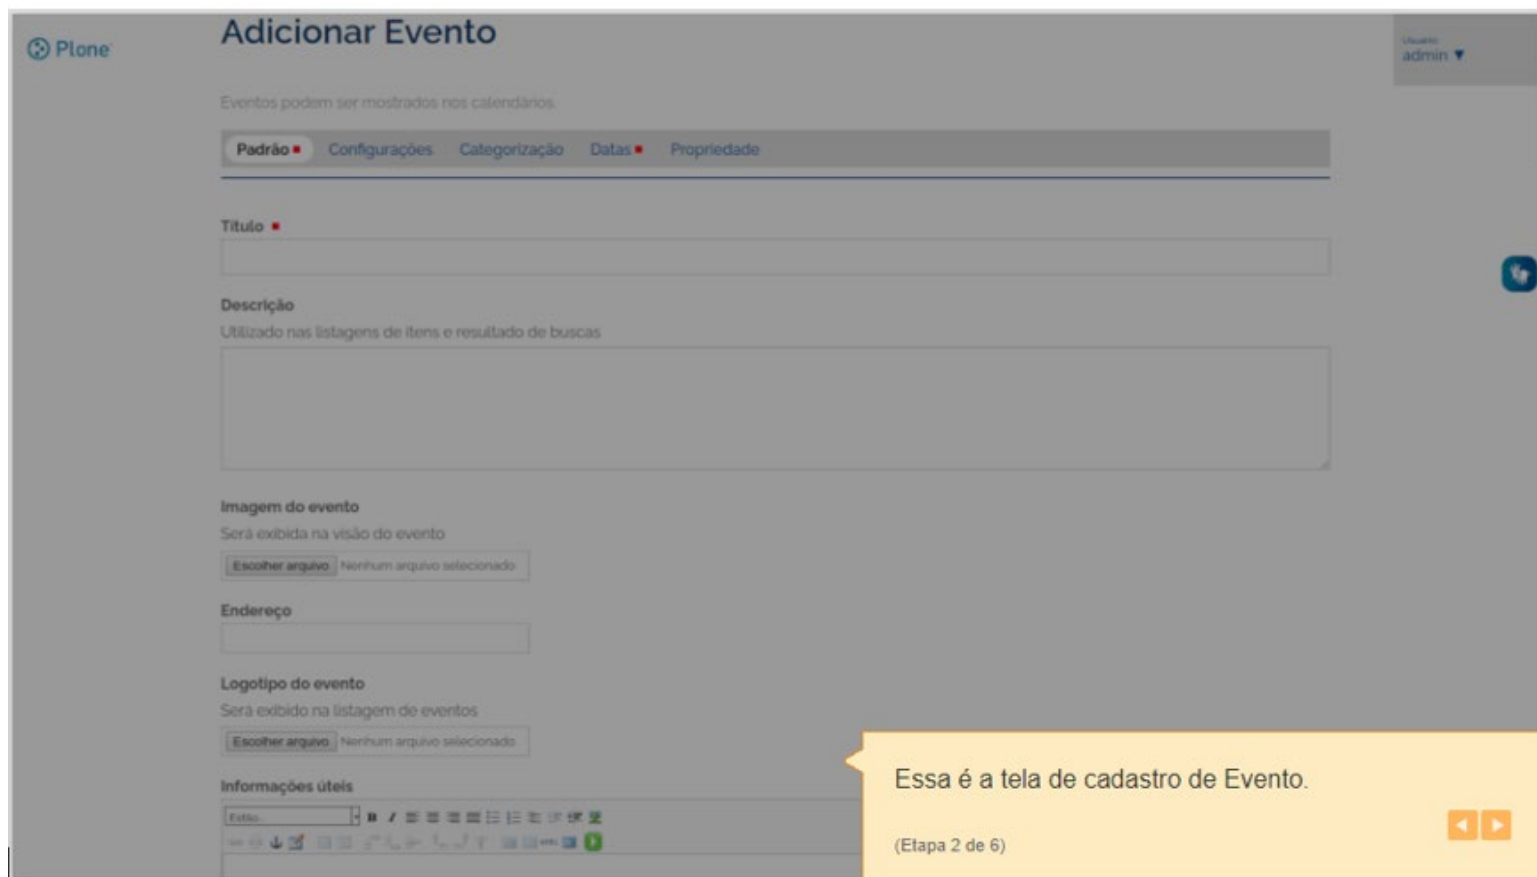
Plone

Adicionar Evento

Usuário
admin ▼

Eventos podem ser mostrados nos calendários.

Padrão ■ Configurações Categorização Datas ■ Propriedade

Título ■

Descrição
Utilizado nas listagens de itens e resultado de buscas

Imagem do evento
Será exibida na visão do evento
Escolher arquivo Nenhum arquivo selecionado

Endereço

Logotipo do evento
Será exibido na listagem de eventos
Escolher arquivo Nenhum arquivo selecionado

Informações úteis
Estilo

Essa é a tela de cadastro de Evento.

(Etapa 2 de 6)